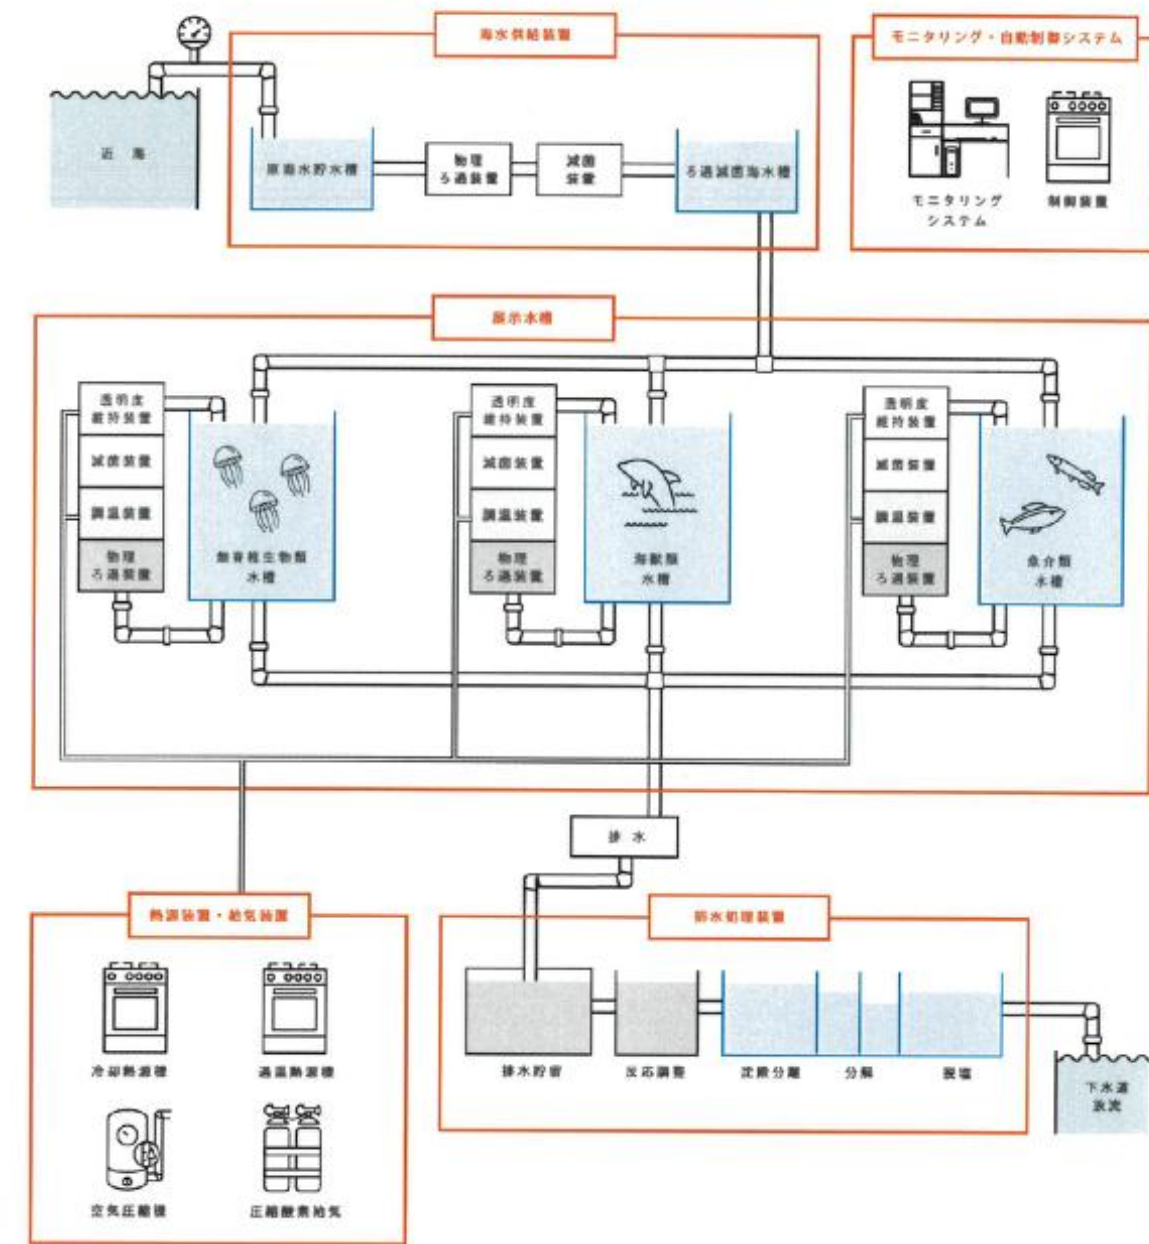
海水供給装置

モニタリング・自動制御システム

近海

原海水貯水槽

物理
ろ過装置

滅菌
装置

ろ過滅菌海水槽

モニタリング
システム

制御装置

展示水槽

透明度
維持装置

滅菌装置

調温装置

物理
ろ過装置

無脊椎生物類
水槽

透明度
維持装置

滅菌装置

調温装置

物理
ろ過装置

海獣類
水槽

透明度
維持装置

滅菌装置

調温装置

物理
ろ過装置

魚介類
水槽

排水

熱源装置・給気装置

冷却熱源機

温熱熱源機

空気圧縮機

圧縮酸素給気

排水処理装置

排水貯留

反応調整

沈殿分離

分解

脱塩

下水道
放流